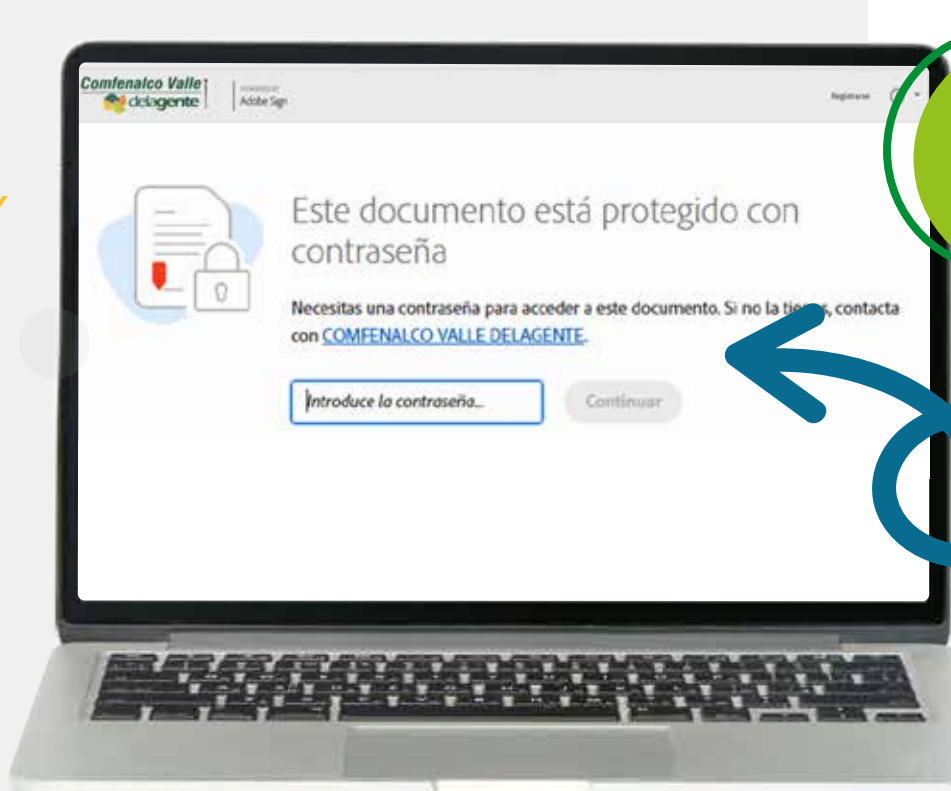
Comfenalco Valle delagente

POWERED BY Adobe Sign

Registrarse

Este documento está protegido con contraseña

Necesitas una contraseña para acceder a este documento. Si no la ti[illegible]s, contacta con COMFENALCO VALLE DELAGENTE.

Introduce la contraseña...

Continuar